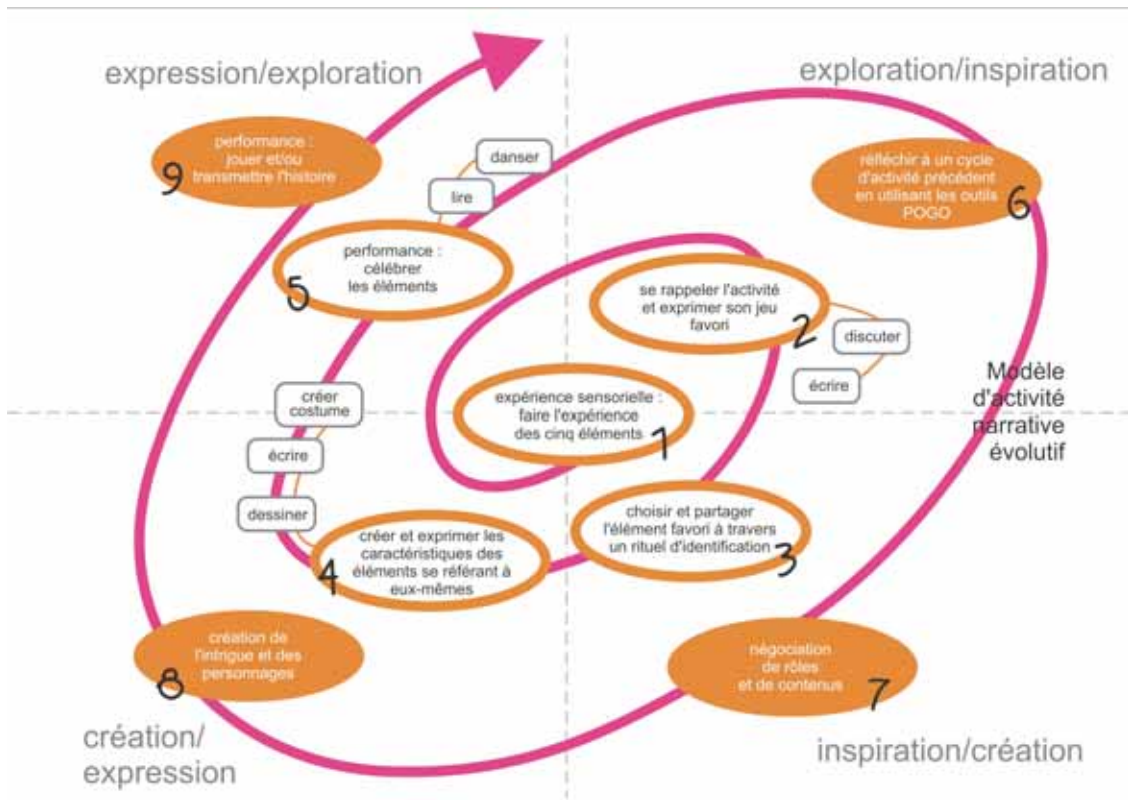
expression/exploration

exploration/inspiration

performance : jouer et/ou transmettre l'histoire
9

danser

lire

réfléchir à un cycle d'activité précédent en utilisant les outils POGO
6

performance : célébrer les éléments
5

se rappeler l'activité et exprimer son jeu favori
2

discuter

écrire

Modèle d'activité narrative évolutif

créer costume

expérience sensorielle : faire l'expérience des cinq éléments
1

écrire

dessiner

choisir et partager l'élément favori à travers un rituel d'identification
3

créer et exprimer les caractéristiques des éléments se référant à eux-mêmes
4

création de l'intrigue et des personnages
8

négociation de rôles et de contenus
7

création/ expression

inspiration/création